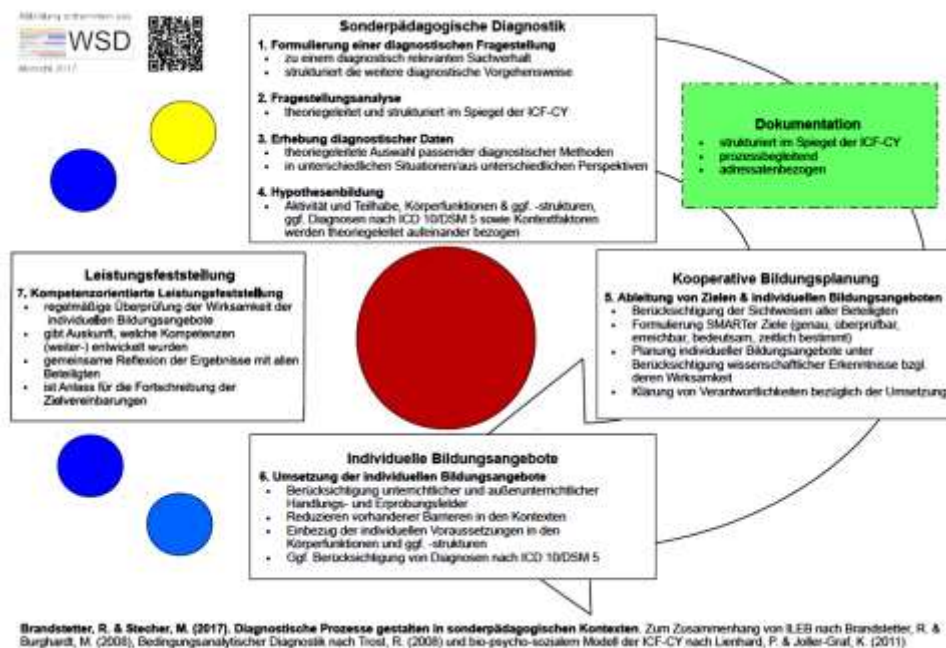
Abbildung entnommen aus
WSD
Mönchfeld 2017

Sonderpädagogische Diagnostik

1. Formulierung einer diagnostischen Fragestellung
- zu einem diagnostisch relevanten Sachverhalt
- strukturiert die weitere diagnostische Vorgehensweise

2. Fragestellungsanalyse
- theoriegeleitet und strukturiert im Spiegel der ICF-CY

3. Erhebung diagnostischer Daten
- theoriegeleitete Auswahl passender diagnostischer Methoden
- in unterschiedlichen Situationen/aus unterschiedlichen Perspektiven

4. Hypothesenbildung
- Aktivität und Teilhabe, Körperfunktionen & ggf. -strukturen, ggf. Diagnosen nach ICD 10/DSM 5 sowie Kontextfaktoren werden theoriegeleitet aufeinander bezogen

Dokumentation
- strukturiert im Spiegel der ICF-CY
- prozessbegleitend
- adressatenbezogen

Leistungsfeststellung
7. Kompetenzorientierte Leistungsfeststellung
- regelmäßige Überprüfung der Wirksamkeit der individuellen Bildungsangebote
- gibt Auskunft, welche Kompetenzen (weiter-) entwickelt wurden
- gemeinsame Reflexion der Ergebnisse mit allen Beteiligten
- ist Anlass für die Fortschreibung der Zielvereinbarungen

Kooperative Bildungsplanung
5. Ableitung von Zielen & individuellen Bildungsangeboten
- Berücksichtigung der Sichtweisen aller Beteiligten
- Formulierung SMARTer Ziele (genau, überprüfbar, erreichbar, bedeutsam, zeitlich bestimmt)
- Planung individueller Bildungsangebote unter Berücksichtigung wissenschaftlicher Erkenntnisse bzgl. deren Wirksamkeit
- Klärung von Verantwortlichkeiten bezüglich der Umsetzung

Individuelle Bildungsangebote
6. Umsetzung der individuellen Bildungsangebote
- Berücksichtigung unterrichtlicher und außerunterrichtlicher Handlungs- und Erprobungsfelder
- Reduzieren vorhandener Barrieren in den Kontexten
- Einbezug der individuellen Voraussetzungen in den Körperfunktionen und ggf. -strukturen
- Ggf. Berücksichtigung von Diagnosen nach ICD 10/DSM 5

Brandstetter, R. & Stecher, M. (2017). Diagnostische Prozesse gestalten in sonderpädagogischen Kontexten. Zum Zusammenhang von ILEB nach Brandstetter, R. & Burghardt, M. (2006), Bedingungsanalytischer Diagnostik nach Trost, R. (2008) und bio-psycho-sozialem Modell der ICF-CY nach Lienhard, P. & Joller-Graf, K. (2011).